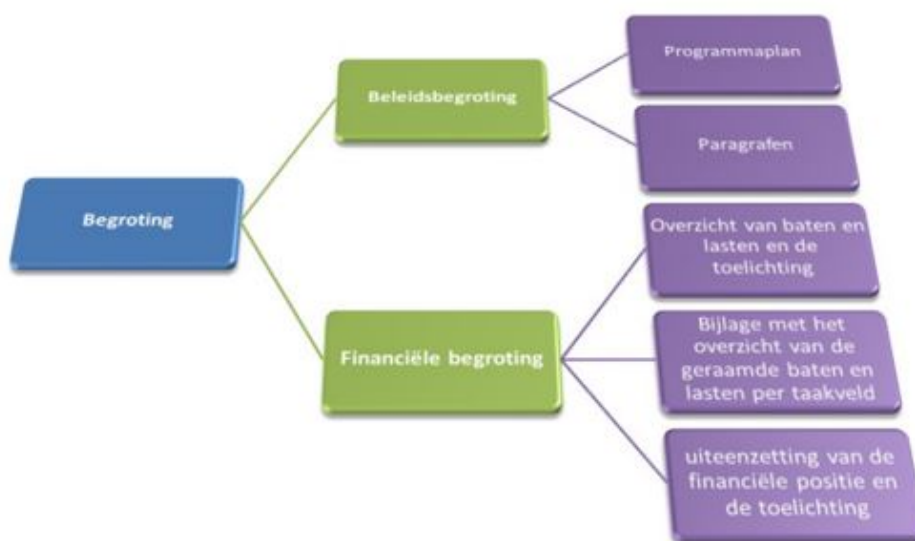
Begroting

Beleidsbegroting

Programmaplan

Paragrafen

Financiële begroting

Overzicht van baten en lasten en de toelichting

Bijlage met het overzicht van de geraamde baten en lasten per taakveld

uiteenzetting van de financiële positie en de toelichting